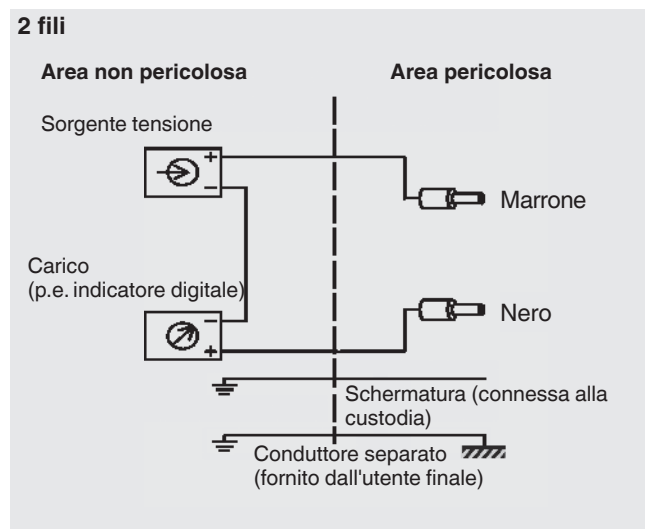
2 fili

Area non pericolosa

Area pericolosa

Sorgente tensione

+

−

Marrone

Carico
(p.e. indicatore digitale)

−

+

Nero

Schermatura (connessa alla custodia)

Conduttore separato
(fornito dall'utente finale)